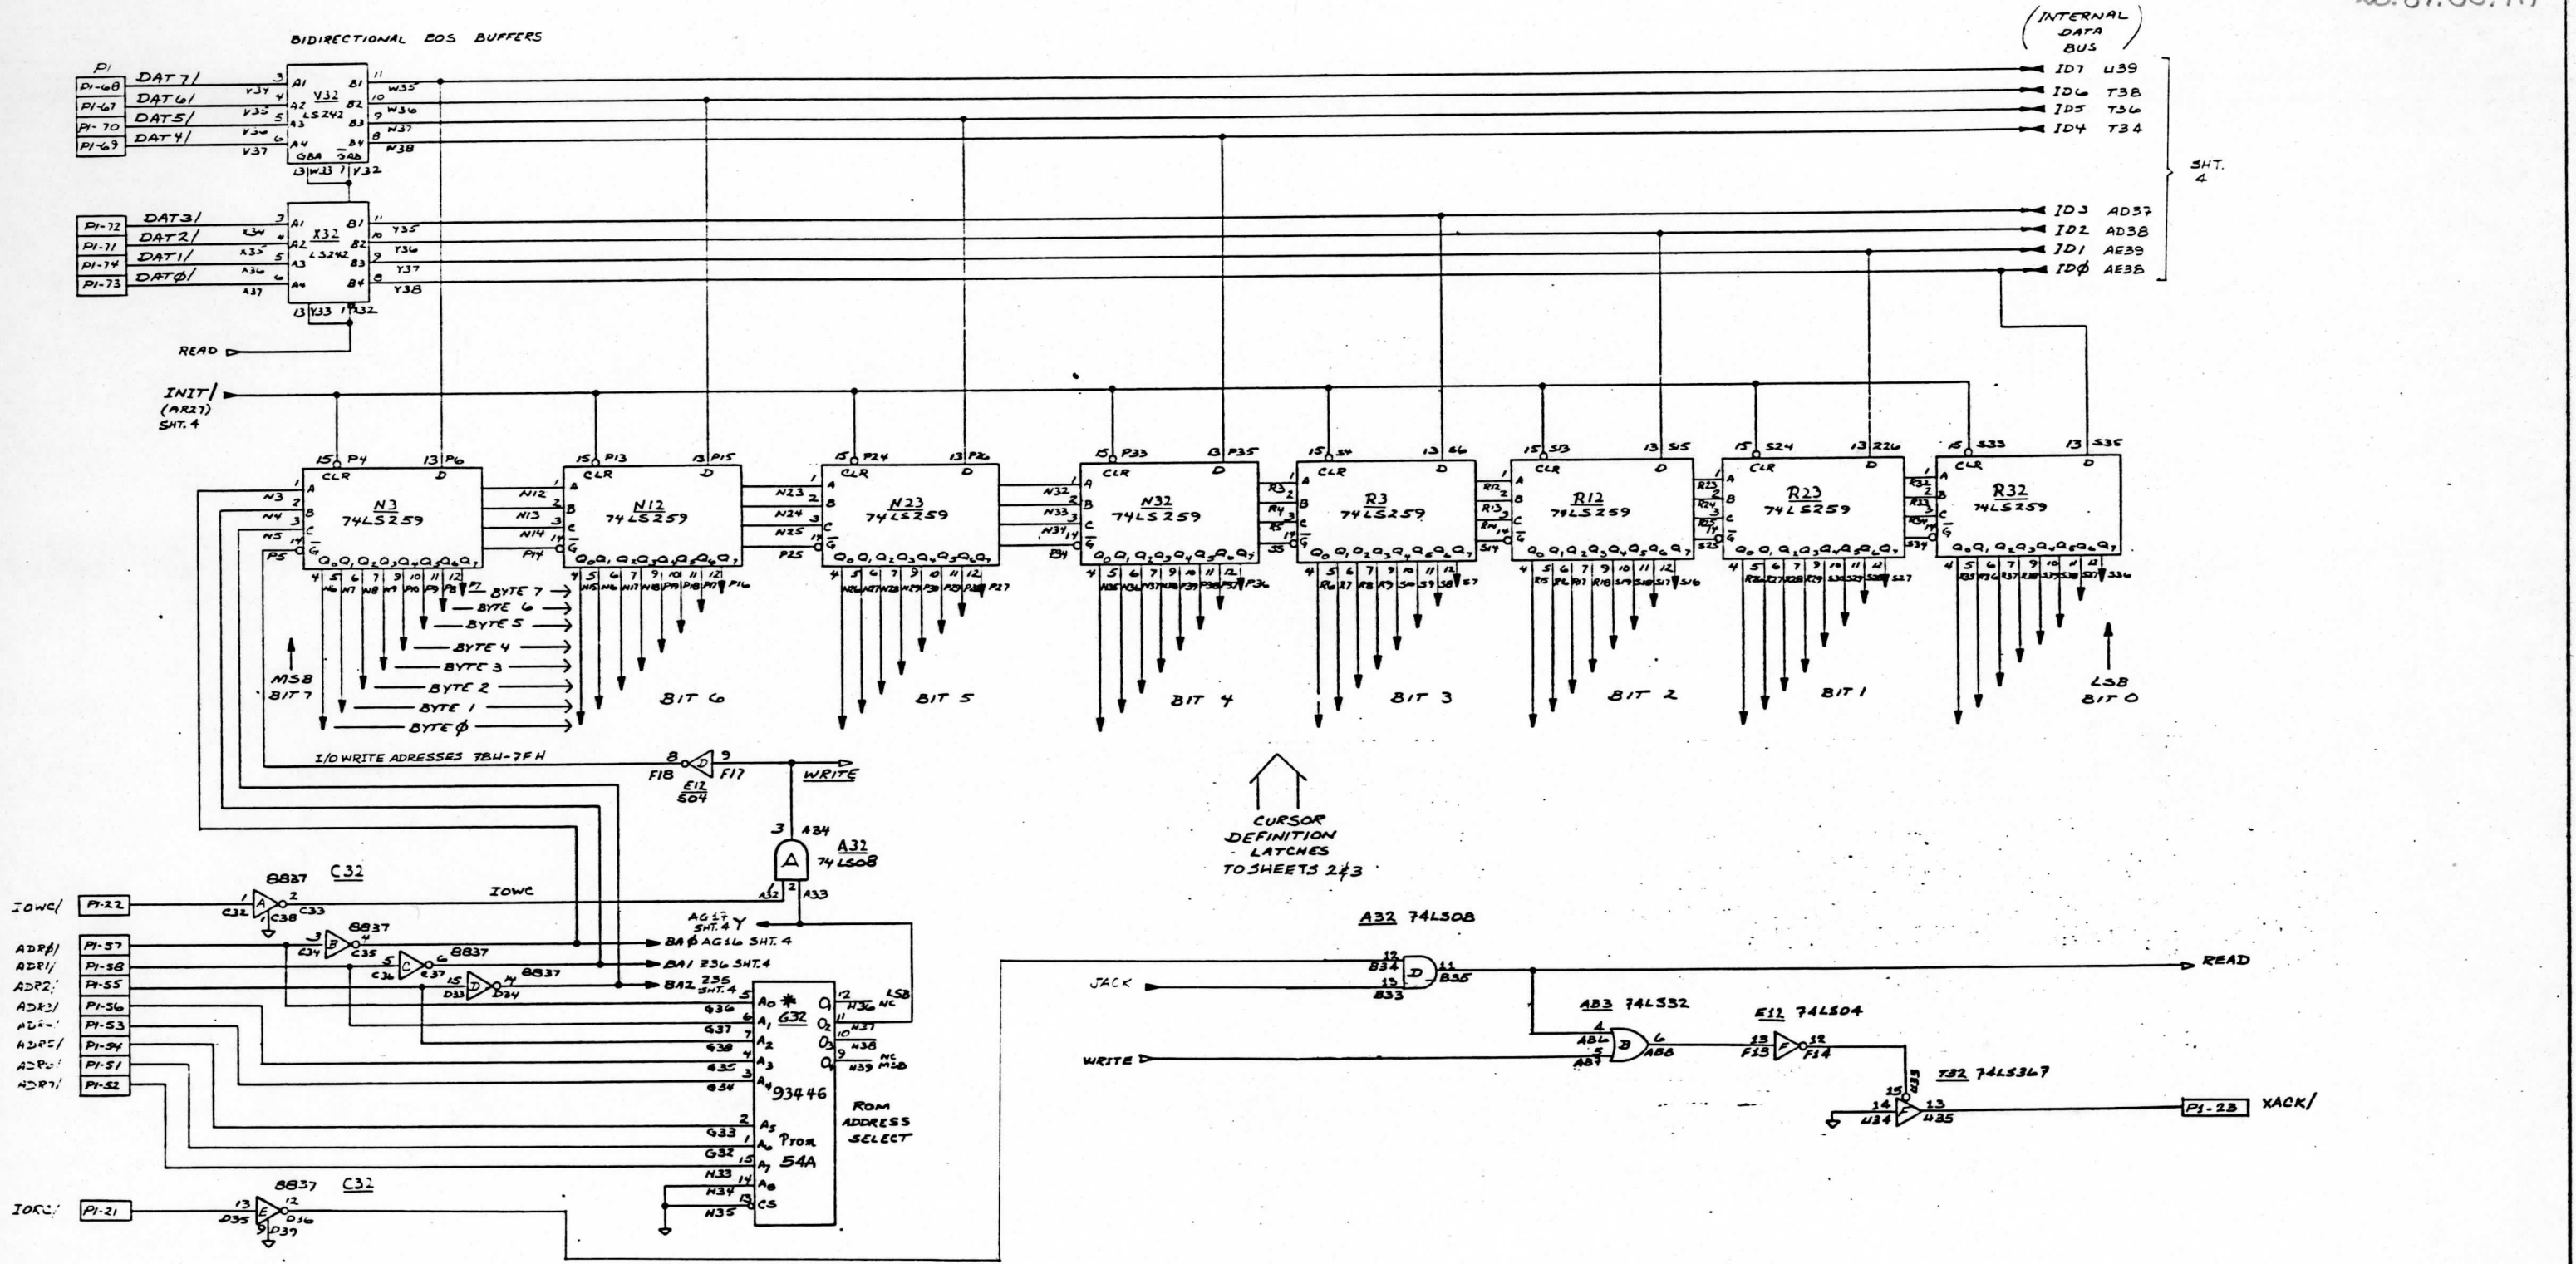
BIDIRECTIONAL EOS BUFFERS

(INTERNAL DATA BUS)

P1
P1-68 DAT7/
P1-67 DAT6/
P1-70 DAT5/
P1-69 DAT4/

V32
LS242

ID7 U39
ID6 T38
ID5 T36
ID4 T34

SHT. 4

P1-72 DAT3/
P1-71 DAT2/
P1-74 DAT1/
P1-73 DATØ/

X32
LS242

ID3 AD37
ID2 AD38
ID1 AE39
IDØ AE38

READ

INIT/
(AR27)
SHT. 4

N3
74LS259

N12
74LS259

N23
74LS259

N32
74LS259

R3
74LS259

R12
74LS259

R23
74LS259

R32
74LS259

BYTE 7
BYTE 6
BYTE 5
BYTE 4
BYTE 3
BYTE 2
BYTE 1
BYTE Ø

MSB
BIT 7

BIT 6

BIT 5

BIT 4

BIT 3

BIT 2

BIT 1

LSB
BIT 0

I/O WRITE ADRESSES 78H-7FH

F18 E12 S04 F17

WRITE

CURSOR DEFINITION LATCHES TO SHEETS 2&3

A32
74LS08

8837 C32

IOWC/ P1-22

IOWC

ADRØ/ P1-57
ADR1/ P1-58
ADR2/ P1-55
ADR3/ P1-56
ADR4/ P1-53
ADR5/ P1-54
ADR6/ P1-51
ADR7/ P1-52

8837
8837
8837

AG17 SHT. 4
BAØ AG16 SHT. 4
BA1 236 SHT. 4
BA2 235 SHT. 4

G32
93446
PROM
54A

LSB
MSB

ROM ADDRESS SELECT

8837 C32

IORC/ P1-21

A32 74LS08

JACK

READ

A83 74LS32

E12 74LS04

WRITE

T32 74LS367

P1-23 XACK/